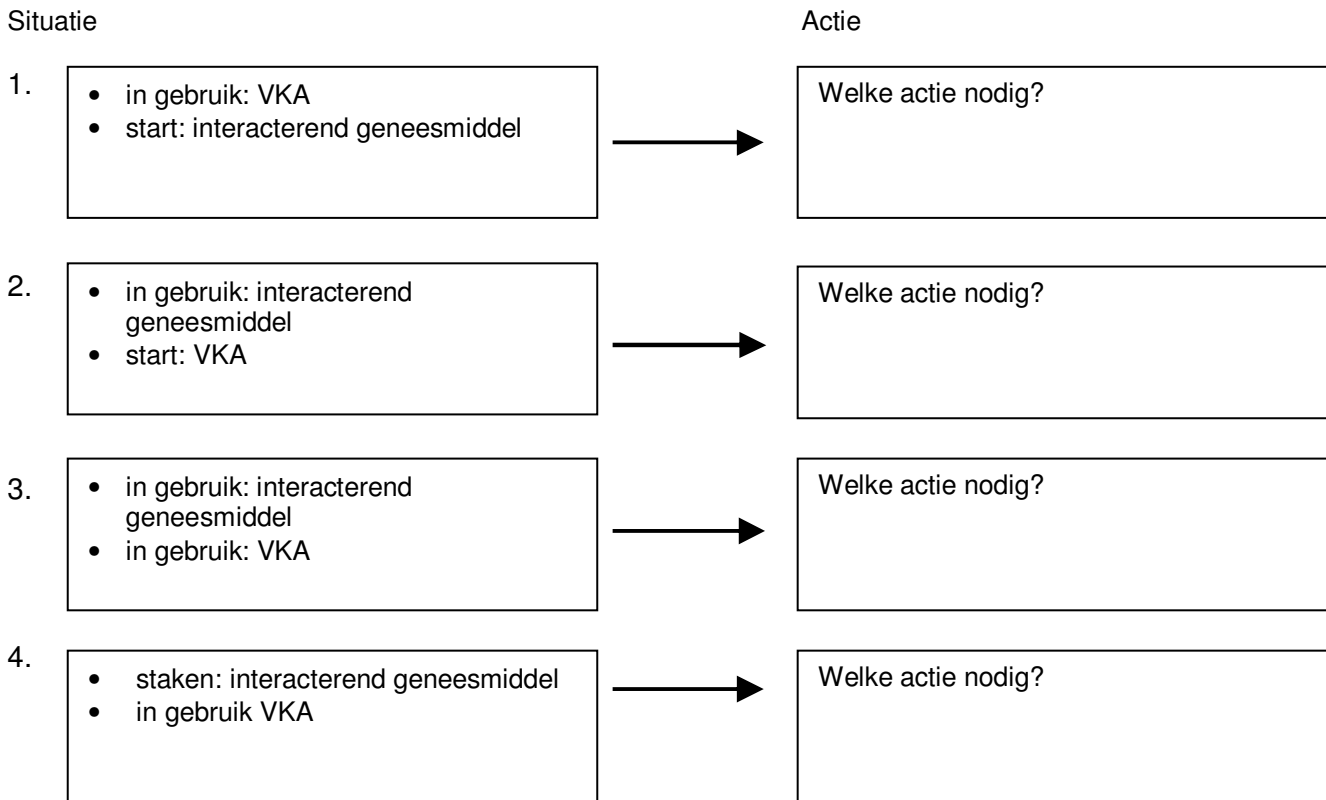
Situatie

Actie

1.
- in gebruik: VKA
- start: interacterend geneesmiddel

Welke actie nodig?

2.
- in gebruik: interacterend geneesmiddel
- start: VKA

Welke actie nodig?

3.
- in gebruik: interacterend geneesmiddel
- in gebruik: VKA

Welke actie nodig?

4.
- staken: interacterend geneesmiddel
- in gebruik VKA

Welke actie nodig?